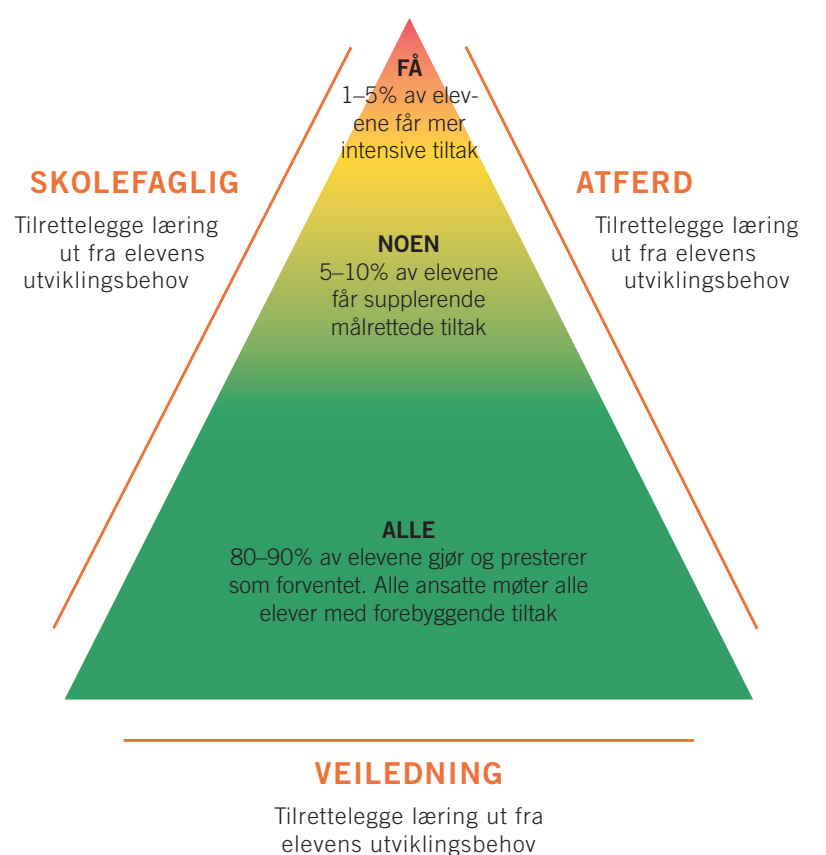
FÅ
1–5% av elevene får mer intensive tiltak

SKOLEFAGLIG

Tilrettelegge læring ut fra elevens utviklingsbehov

ATFERD

Tilrettelegge læring ut fra elevens utviklingsbehov

NOEN
5–10% av elevene får supplerende målrettede tiltak

ALLE
80–90% av elevene gjør og presterer som forventet. Alle ansatte møter alle elever med forebyggende tiltak

VEILEDNING

Tilrettelegge læring ut fra elevens utviklingsbehov